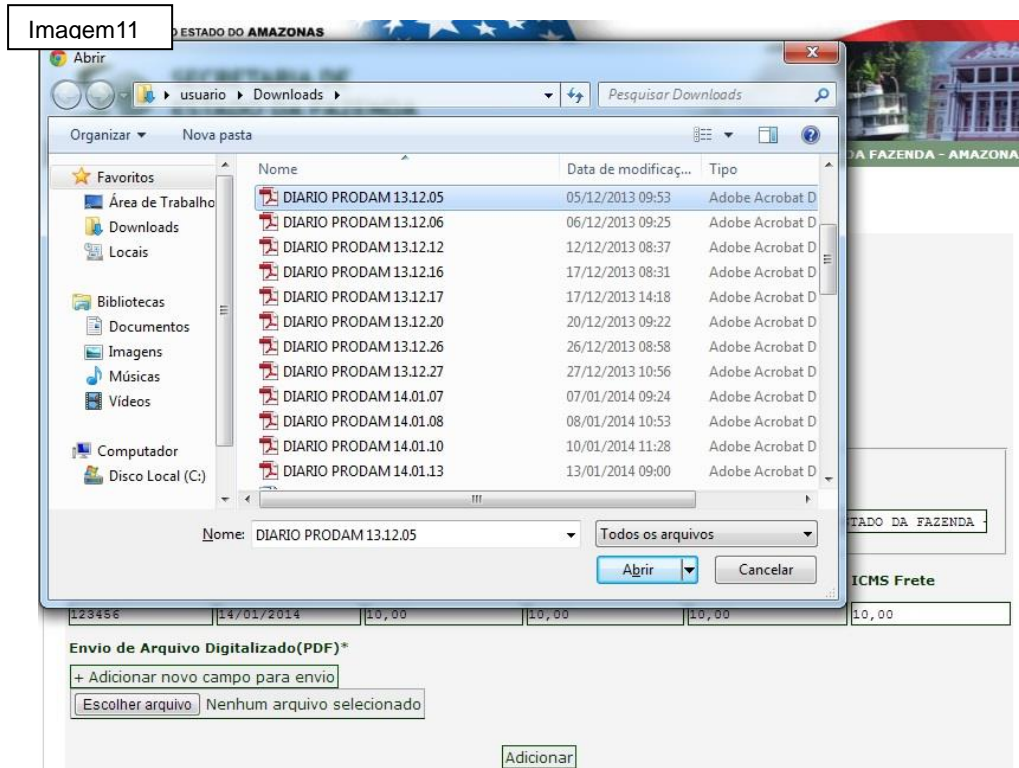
Imagem11

ESTADO DO AMAZONAS

Abrir

usuario ▸ Downloads ▸

Pesquisar Downloads

Organizar ▾ Nova pasta

DA FAZENDA - AMAZONA

Favoritos
Área de Trabalho
Downloads
Locais

Bibliotecas
Documentos
Imagens
Músicas
Vídeos

Computador
Disco Local (C:)

| Nome | Data de modificaç... | Tipo |
|---|---|---|
| DIARIO PRODAM 13.12.05 | 05/12/2013 09:53 | Adobe Acrobat D |
| DIARIO PRODAM 13.12.06 | 06/12/2013 09:25 | Adobe Acrobat D |
| DIARIO PRODAM 13.12.12 | 12/12/2013 08:37 | Adobe Acrobat D |
| DIARIO PRODAM 13.12.16 | 17/12/2013 08:31 | Adobe Acrobat D |
| DIARIO PRODAM 13.12.17 | 17/12/2013 14:18 | Adobe Acrobat D |
| DIARIO PRODAM 13.12.20 | 20/12/2013 09:22 | Adobe Acrobat D |
| DIARIO PRODAM 13.12.26 | 26/12/2013 08:58 | Adobe Acrobat D |
| DIARIO PRODAM 13.12.27 | 27/12/2013 10:56 | Adobe Acrobat D |
| DIARIO PRODAM 14.01.07 | 07/01/2014 09:24 | Adobe Acrobat D |
| DIARIO PRODAM 14.01.08 | 08/01/2014 10:53 | Adobe Acrobat D |
| DIARIO PRODAM 14.01.10 | 10/01/2014 11:28 | Adobe Acrobat D |
| DIARIO PRODAM 14.01.13 | 13/01/2014 09:00 | Adobe Acrobat D |

Nome: DIARIO PRODAM 13.12.05

Todos os arquivos

Abrir

Cancelar

TADO DA FAZENDA -

ICMS Frete

123456 | 14/01/2014 | 10,00 | 10,00 | 10,00 | 10,00

Envio de Arquivo Digitalizado(PDF)*

+ Adicionar novo campo para envio

Escolher arquivo Nenhum arquivo selecionado

Adicionar